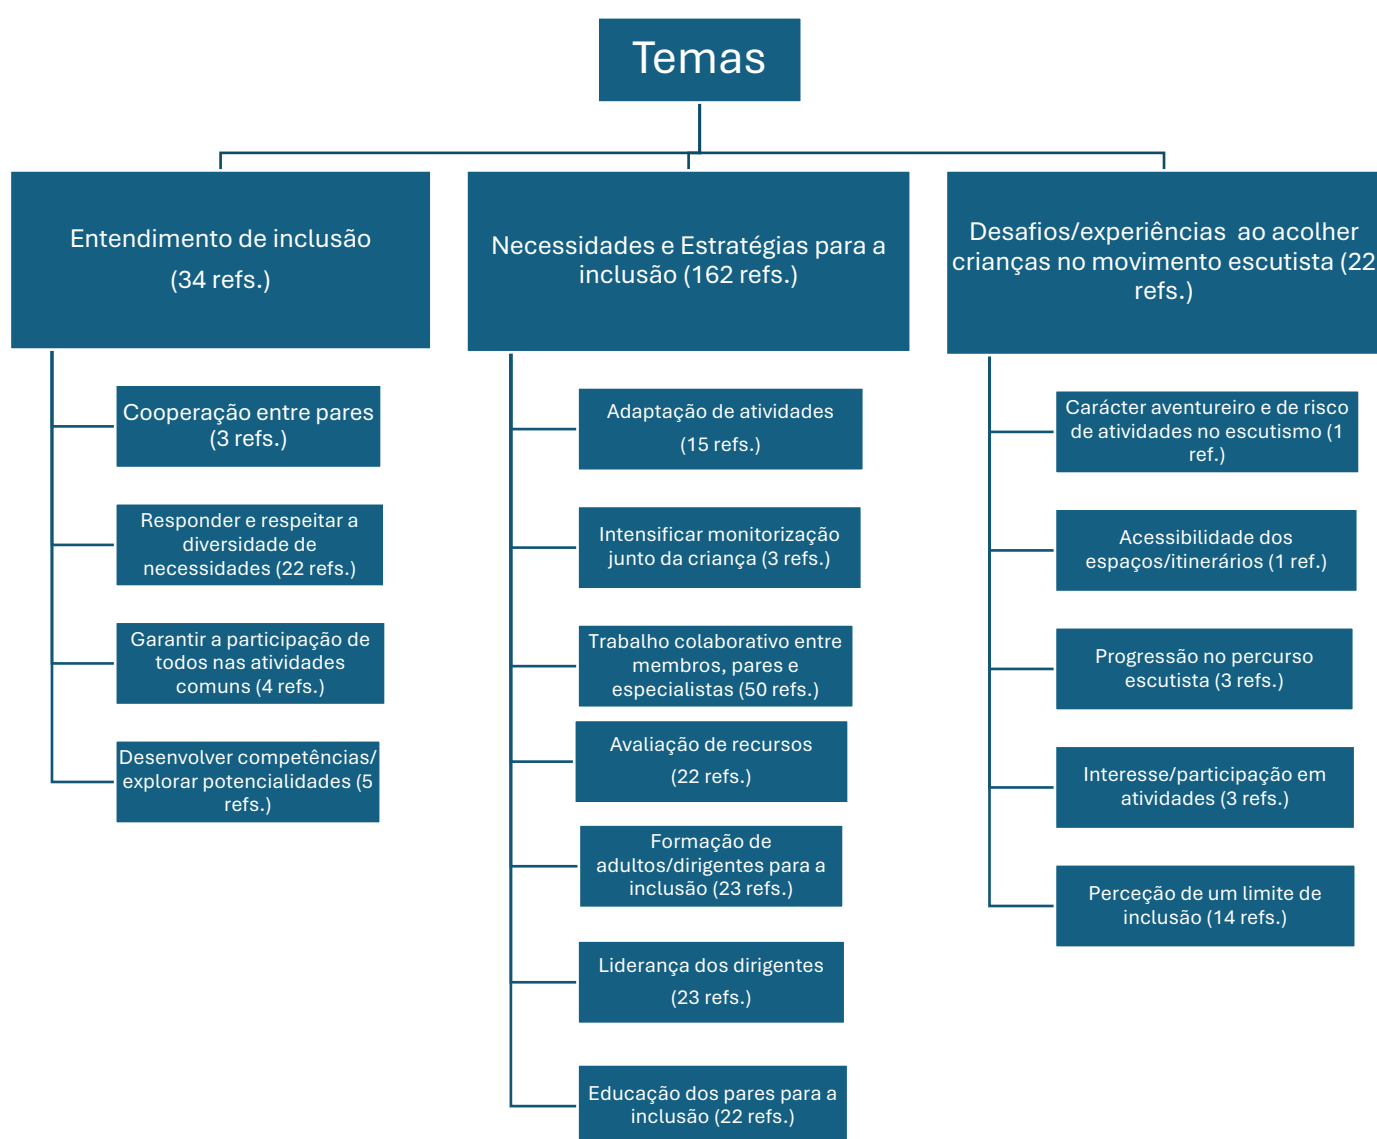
Temas

Entendimento de inclusão (34 refs.)

Cooperação entre pares (3 refs.)

Responder e respeitar a diversidade de necessidades (22 refs.)

Garantir a participação de todos nas atividades comuns (4 refs.)

Desenvolver competências/ explorar potencialidades (5 refs.)

Necessidades e Estratégias para a inclusão (162 refs.)

Adaptação de atividades (15 refs.)

Intensificar monitorização junto da criança (3 refs.)

Trabalho colaborativo entre membros, pares e especialistas (50 refs.)

Avaliação de recursos (22 refs.)

Formação de adultos/dirigentes para a inclusão (23 refs.)

Liderança dos dirigentes (23 refs.)

Educação dos pares para a inclusão (22 refs.)

Desafios/experiências ao acolher crianças no movimento escutista (22 refs.)

Carácter aventureiro e de risco de atividades no escutismo (1 ref.)

Acessibilidade dos espaços/itinerários (1 ref.)

Progressão no percurso escutista (3 refs.)

Interesse/participação em atividades (3 refs.)

Perceção de um limite de inclusão (14 refs.)